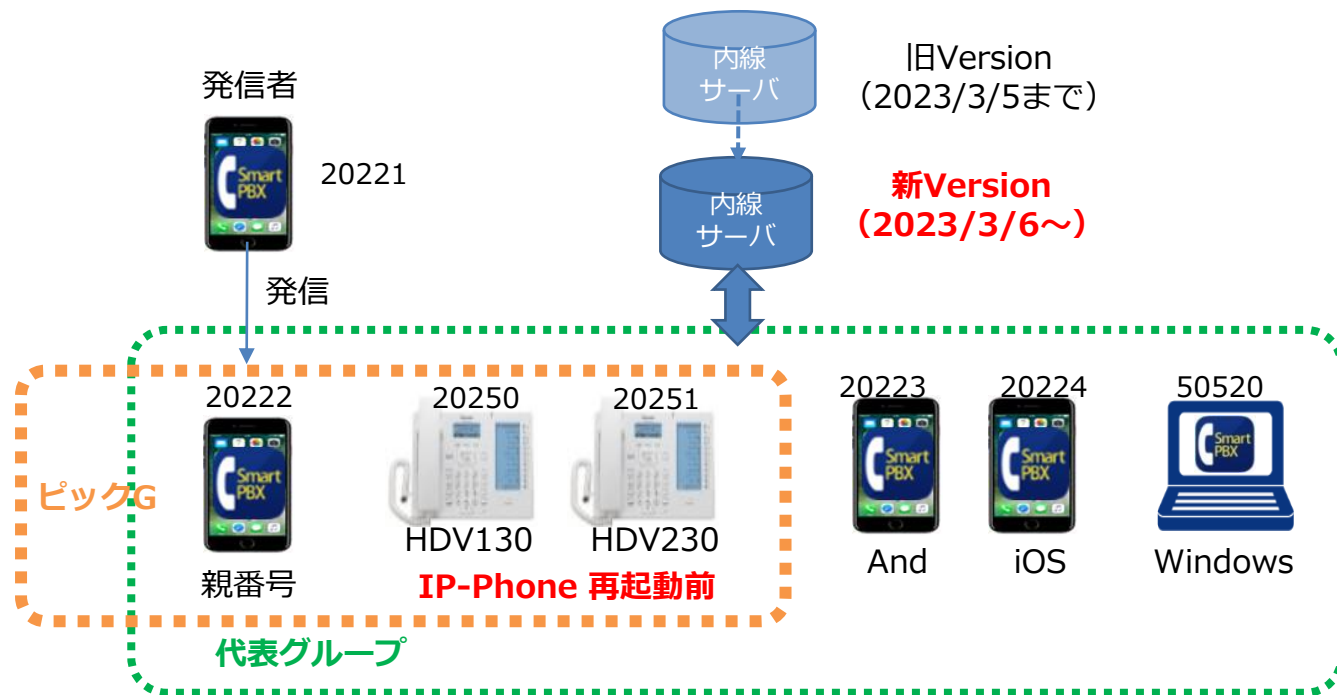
内線
サーバ

旧Version
（2023/3/5まで）

発信者

20221

内線
サーバ

新Version
（2023/3/6～）

発信

20222

20250

20251

20223

20224

50520

ピックG

親番号

HDV130

HDV230

IP-Phone 再起動前

And

iOS

Windows

代表グループ